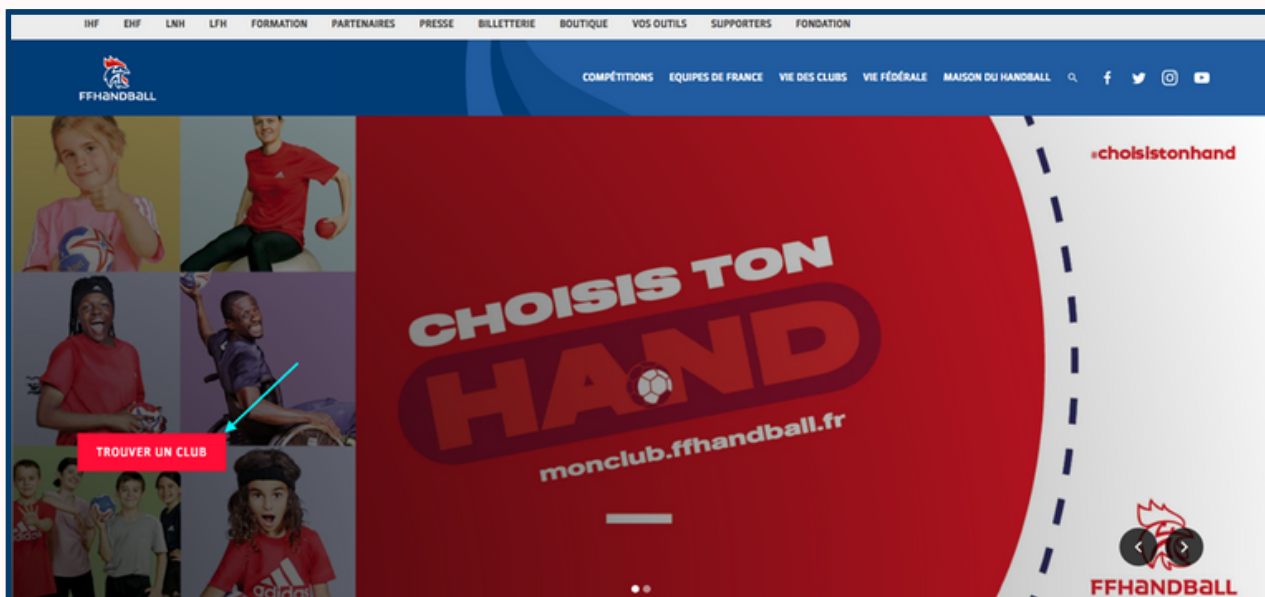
IHF EHF LNH LFH FORMATION PARTENAIRES PRESSE BILLETTERIE BOUTIQUE VOS OUTILS SUPPORTERS FONDATION

FFHANDBALL

COMPÉTITIONS EQUIPES DE FRANCE VIE DES CLUBS VIE FÉDÉRALE MAISON DU HANDBALL

#choisistonhand

CHOISIS TON HAND

monclub.ffhandball.fr

TROUVER UN CLUB

adidas

FFHANDBALL